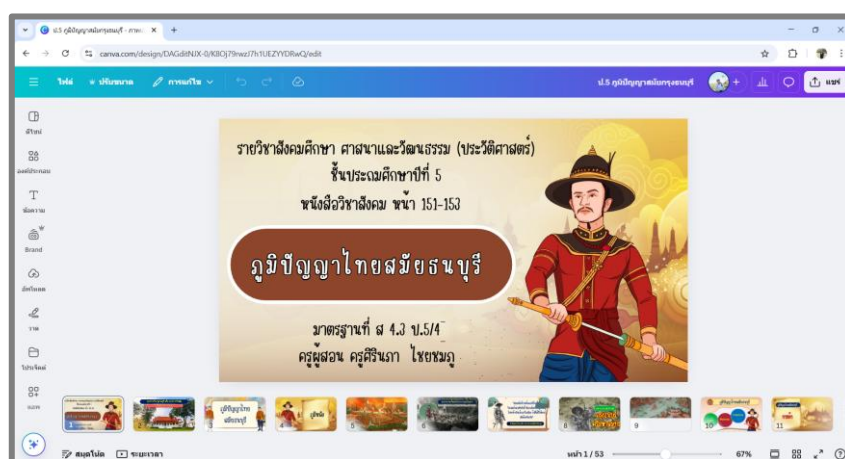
ป.5 ภูมิปัญญาสมัยกรุงธนบุรี - การนำ ×
canva.com/design/DAGditNJX-0/KBOj79rwzJ7h1UEZYYDRwQ/edit
ไฟล์ ปรับขนาด การแก้ไข
ป.5 ภูมิปัญญาสมัยกรุงธนบุรี
แชร์
ดีไซน์
องค์ประกอบ
ข้อความ
Brand
อัปโหลด
วาด
โปรเจกต์
แอพ

รายวิชาสังคมศึกษา ศาสนาและวัฒนธรรม (ประวัติศาสตร์)
ชั้นประถมศึกษาปีที่ 5
หนังสือวิชาสังคม หน้า 151-153

ภูมิปัญญาไทยสมัยธนบุรี

มาตรฐานที่ ส 4.3 ป.5/4
ครูผู้สอน ครูศิรินภา ไชยหมฤ

5
6
8
9
10
11
สมุดโน้ต
ระยะเวลา
หน้า 1 / 53
67%